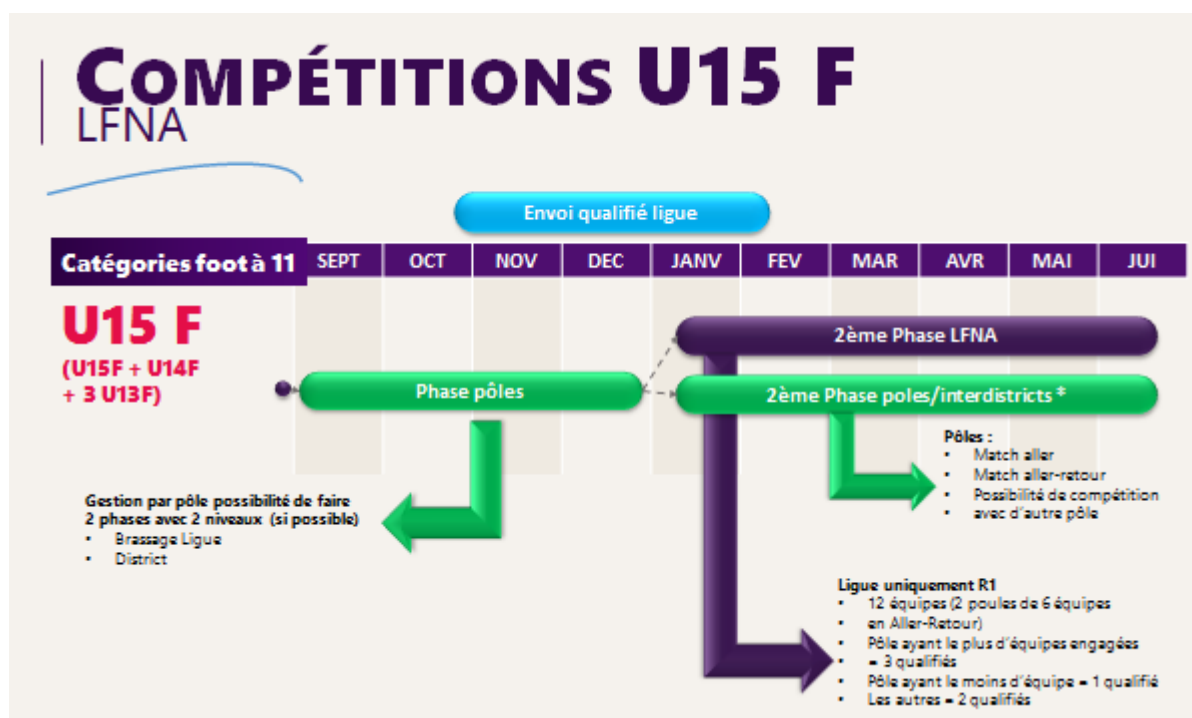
COMPÉTITIONS U15 F
LFNA

Envoi qualifié ligue

| Catégories foot à 11 | SEPT | OCT | NOV | DEC | JANV | FEV | MAR | AVR | MAI | JUI |
|---|---|---|---|---|---|---|---|---|---|---|

U15 F
(U15F + U14F + 3 U13F)

Phase pôles

2ème Phase LFNA

2ème Phase poles/interdistricts *

Gestion par pôle possibilité de faire 2 phases avec 2 niveaux (si possible)
• Brassage Ligue
• District

Pôles :
• Match aller
• Match aller-retour
• Possibilité de compétition
• avec d'autre pôle

Ligue uniquement R1
• 12 équipes (2 poules de 6 équipes
• en Aller-Retour)
• Pôle ayant le plus d'équipes engagées
• = 3 qualifiés
• Pôle ayant le moins d'équipe = 1 qualifié
• Les autres = 2 qualifiés